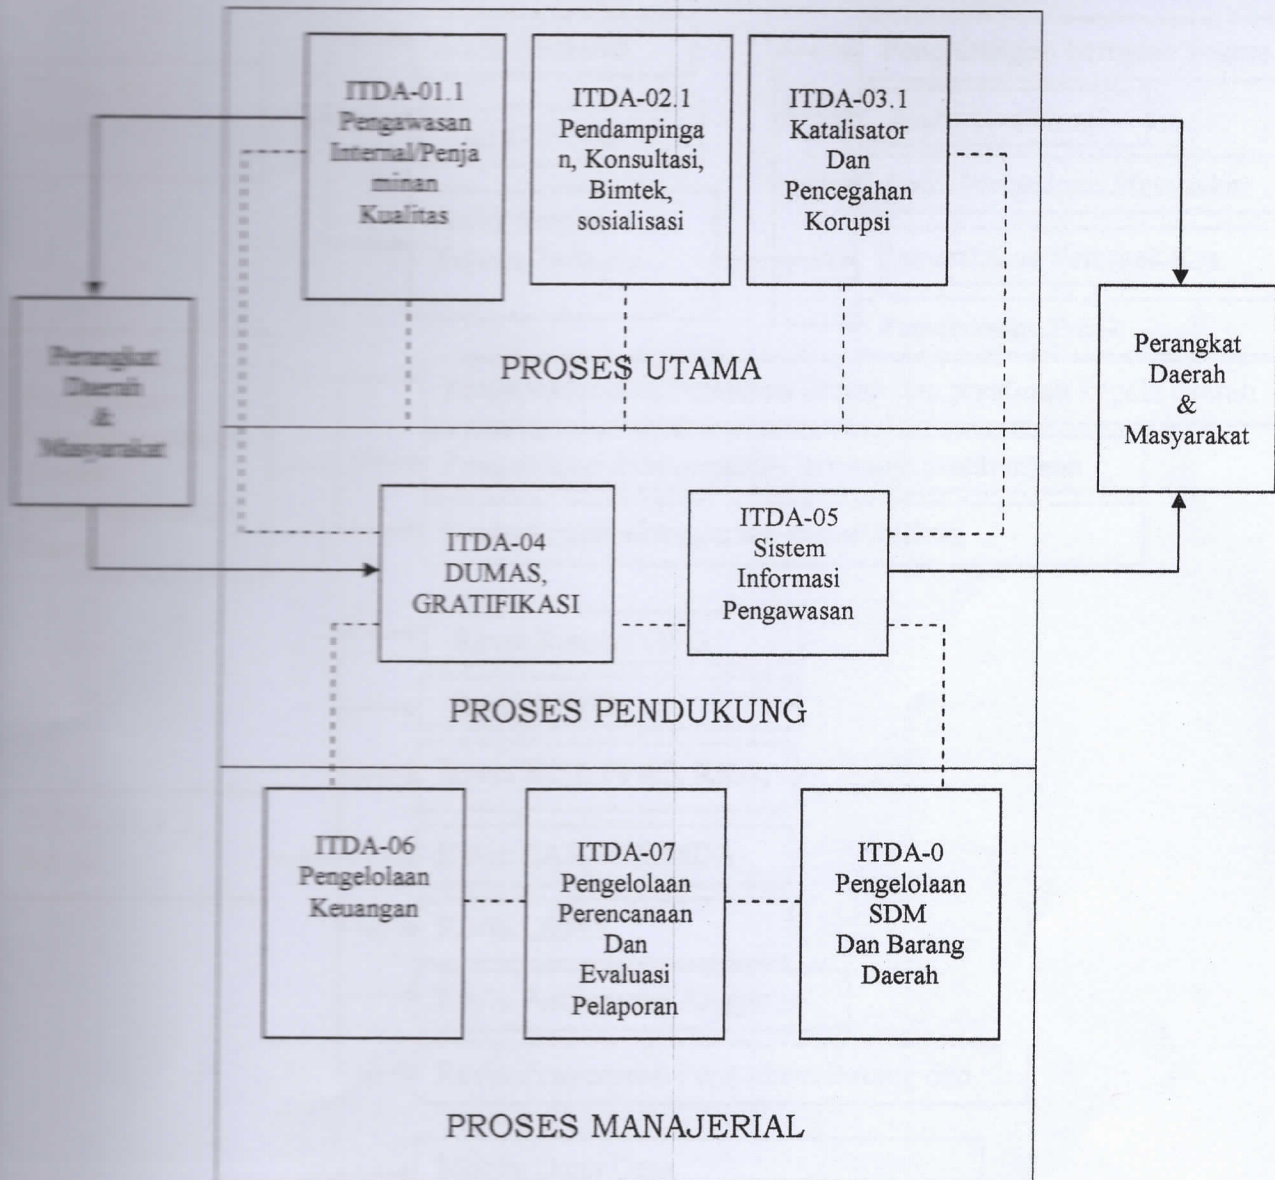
ITDA-01.1
Pengawasan Internal/Penjaminan Kualitas

ITDA-02.1
Pendampingan, Konsultasi, Bimtek, sosialisasi

ITDA-03.1
Katalisator Dan Pencegahan Korupsi

Perangkat Daerah & Masyarakat

Perangkat Daerah & Masyarakat

PROSES UTAMA

ITDA-04
DUMAS, GRATIFIKASI

ITDA-05
Sistem Informasi Pengawasan

PROSES PENDUKUNG

ITDA-06
Pengelolaan Keuangan

ITDA-07
Pengelolaan Perencanaan Dan Evaluasi Pelaporan

ITDA-0
Pengelolaan SDM Dan Barang Daerah

PROSES MANAJERIAL